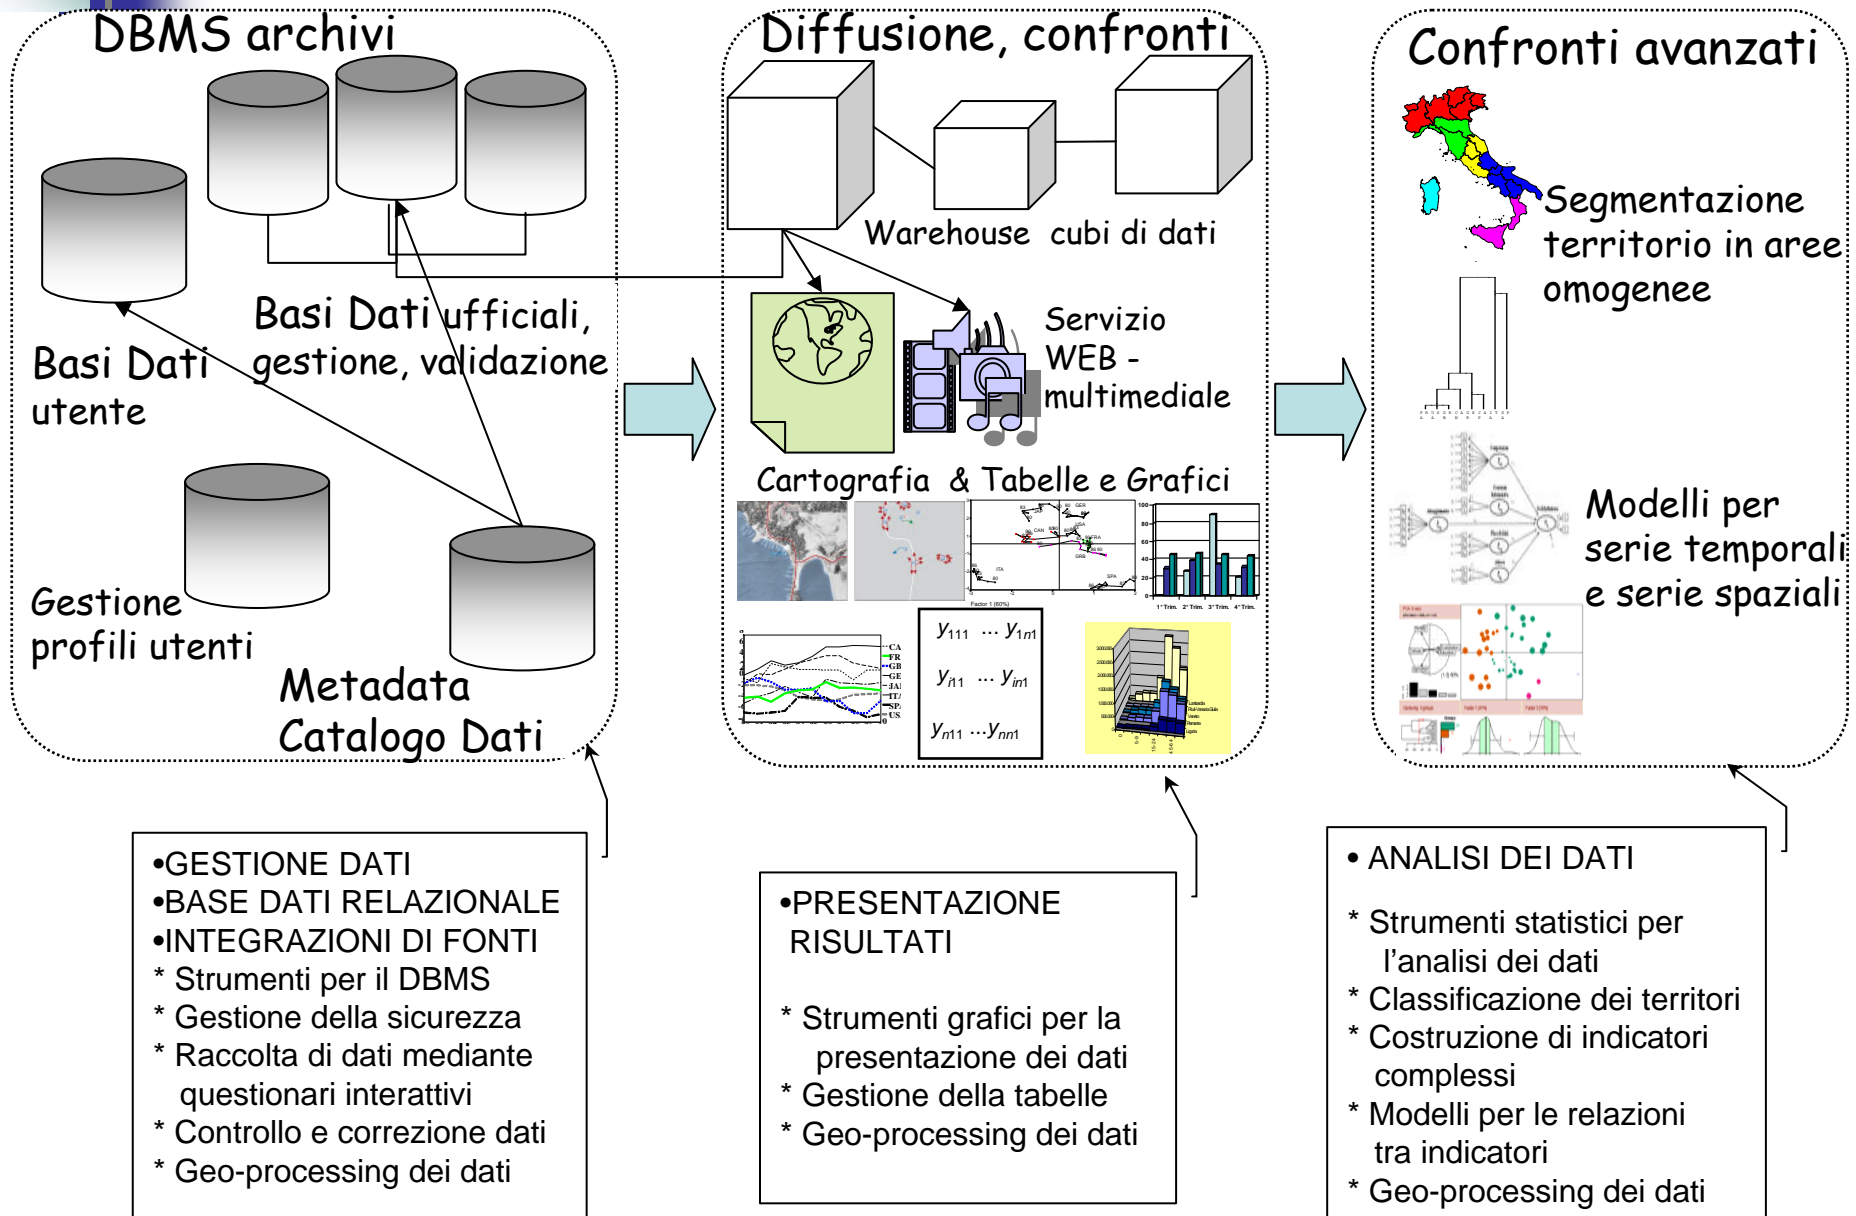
DBMS archivi

Basi Dati utente

Basi Dati ufficiali, gestione, validazione

Gestione profili utenti

Metadata Catalogo Dati

Diffusione, confronti

Warehouse cubi di dati

Servizio WEB - multimediale

Cartografia & Tabelle e Grafici

$y_{111}$ ... $y_{1n1}$

$y_{i11}$ ... $y_{in1}$

$y_{n11}$ ...$y_{nn1}$

Confronti avanzati

Segmentazione territorio in aree omogenee

Modelli per serie temporali e serie spaziali

•GESTIONE DATI
•BASE DATI RELAZIONALE
•INTEGRAZIONI DI FONTI
* Strumenti per il DBMS
* Gestione della sicurezza
* Raccolta di dati mediante questionari interattivi
* Controllo e correzione dati
* Geo-processing dei dati

•PRESENTAZIONE RISULTATI

* Strumenti grafici per la presentazione dei dati
* Gestione della tabelle
* Geo-processing dei dati

• ANALISI DEI DATI

* Strumenti statistici per l'analisi dei dati
* Classificazione dei territori
* Costruzione di indicatori complessi
* Modelli per le relazioni tra indicatori
* Geo-processing dei dati